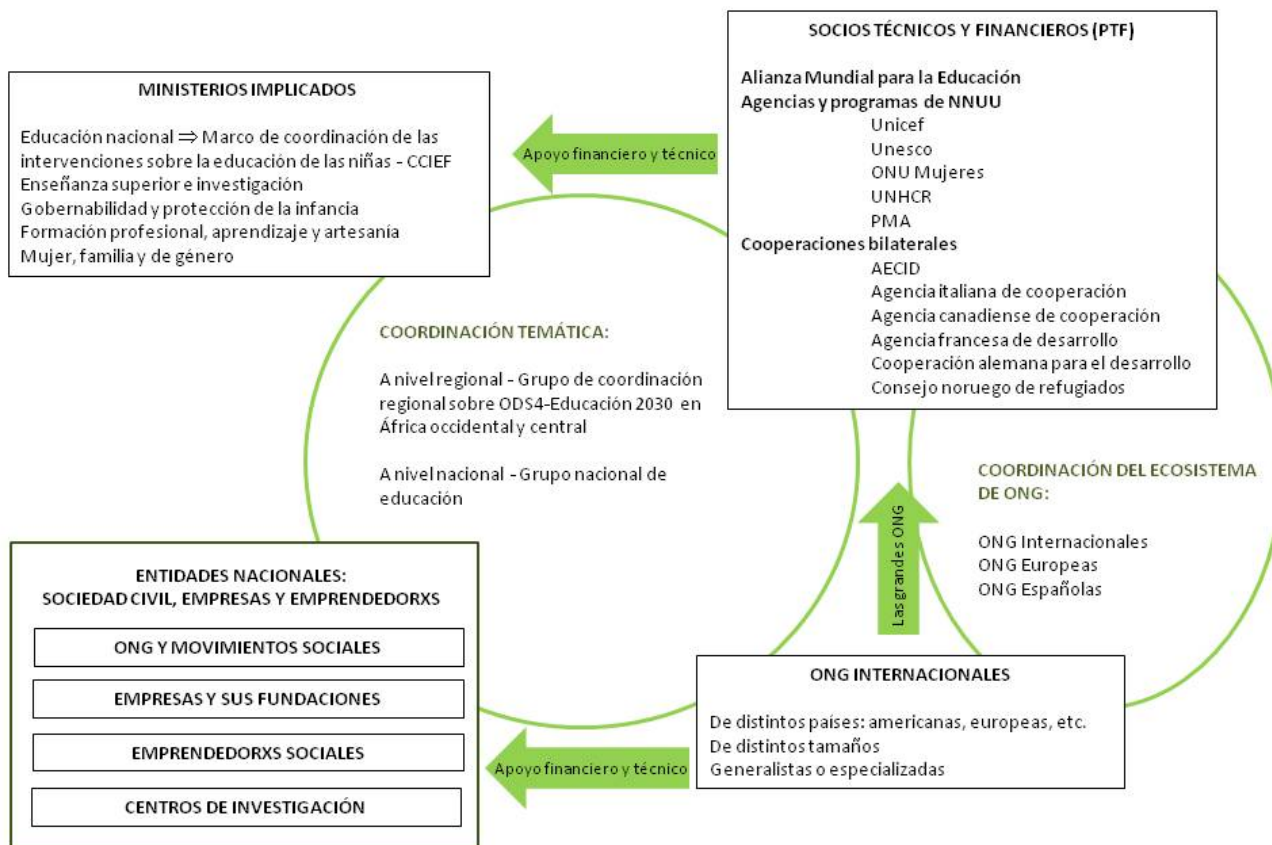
SOCIOS TÉCNICOS Y FINANCIEROS (PTF)

Alianza Mundial para la Educación
Agencias y programas de NNUU
Unicef
Unesco
ONU Mujeres
UNHCR
PMA
Cooperaciones bilaterales
AECID
Agencia italiana de cooperación
Agencia canadiense de cooperación
Agencia francesa de desarrollo
Cooperación alemana para el desarrollo
Consejo noruego de refugiados

MINISTERIOS IMPLICADOS

Educación nacional $\Rightarrow$ Marco de coordinación de las intervenciones sobre la educación de las niñas - CCIEF
Enseñanza superior e investigación
Gobernabilidad y protección de la infancia
Formación profesional, aprendizaje y artesanía
Mujer, familia y de género

Apoyo financiero y técnico

COORDINACIÓN TEMÁTICA:

A nivel regional - Grupo de coordinación regional sobre ODS4-Educación 2030 en África occidental y central

A nivel nacional - Grupo nacional de educación

COORDINACIÓN DEL ECOSISTEMA DE ONG:

ONG Internacionales
ONG Europeas
ONG Españolas

Las grandes ONG

ENTIDADES NACIONALES:
SOCIEDAD CIVIL, EMPRESAS Y EMPRENDEDORXS

ONG Y MOVIMIENTOS SOCIALES

EMPRESAS Y SUS FUNDACIONES

EMPRENDEDORXS SOCIALES

CENTROS DE INVESTIGACIÓN

ONG INTERNACIONALES

De distintos países: americanas, europeas, etc.
De distintos tamaños
Generalistas o especializadas

Apoyo financiero y técnico